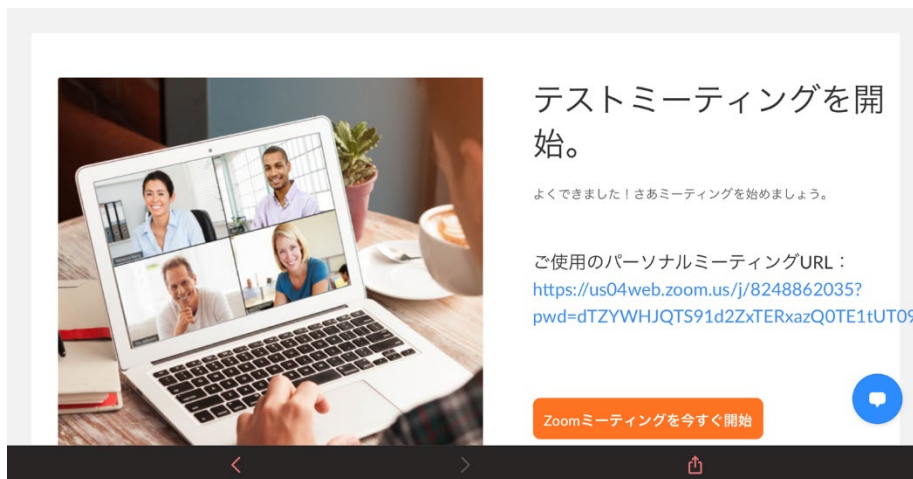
テストミーティングを開始。

よくできました！さあミーティングを始めましょう。

ご使用のパーソナルミーティングURL：
https://us04web.zoom.us/j/8248862035?pwd=dTZYWHJQTS91d2ZxTERxazQ0TE1tUT09

Zoomミーティングを今すぐ開始